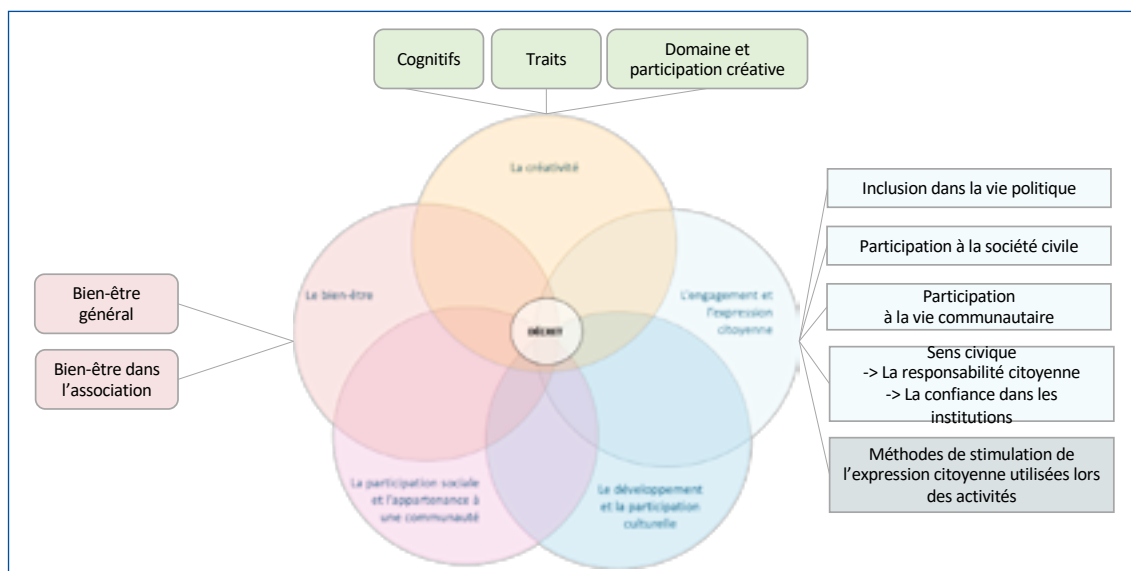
Cognitifs

Traits

Domaine et participation créative

La créativité

Le bien-être

L'engagement et l'expression citoyenne

DÉCRET

La participation sociale et l'appartenance à une communauté

Le développement et la participation culturelle

Bien-être général

Bien-être dans l'association

Inclusion dans la vie politique

Participation à la société civile

Participation à la vie communautaire

Sens civique
-> La responsabilité citoyenne
-> La confiance dans les institutions

Méthodes de stimulation de l'expression citoyenne utilisées lors des activités